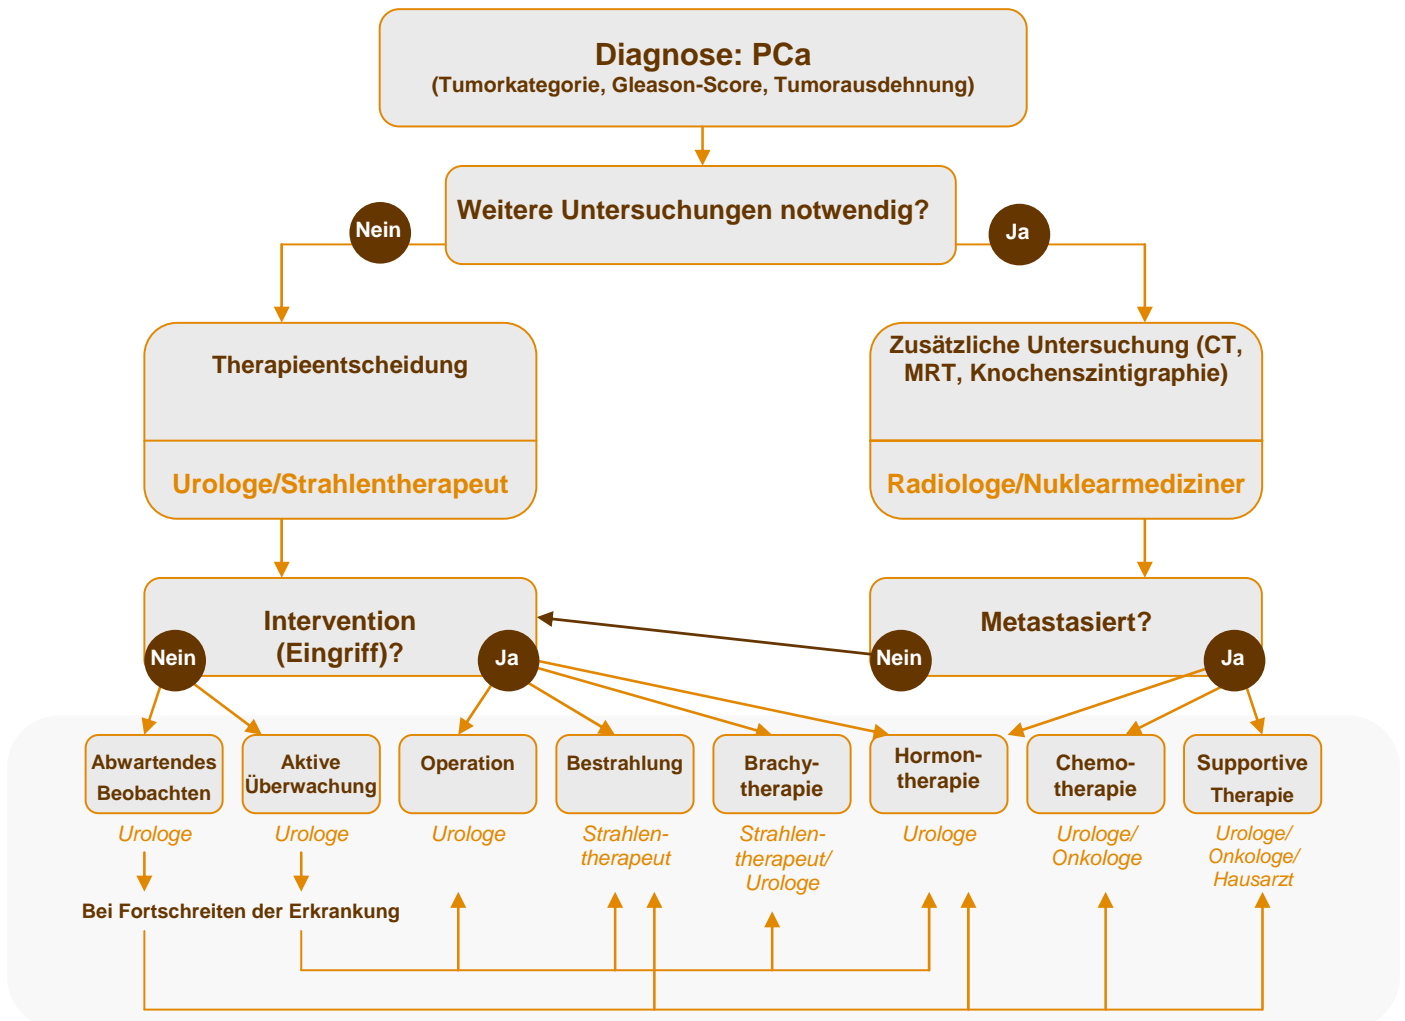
Diagnose: PCa
(Tumorkategorie, Gleason-Score, Tumorausdehnung)

Weitere Untersuchungen notwendig?

Nein

Ja

Therapieentscheidung

Urologe/Strahlentherapeut

Zusätzliche Untersuchung (CT, MRT, Knochenszintigraphie)

Radiologe/Nuklearmediziner

Intervention (Eingriff)?

Nein

Ja

Metastasiert?

Nein

Ja

Abwartendes Beobachten

Urologe

Aktive Überwachung

Urologe

Operation

Urologe

Bestrahlung

Strahlentherapeut

Brachytherapie

Strahlentherapeut/ Urologe

Hormontherapie

Urologe

Chemotherapie

Urologe/ Onkologe

Supportive Therapie

Urologe/ Onkologe/ Hausarzt

Bei Fortschreiten der Erkrankung